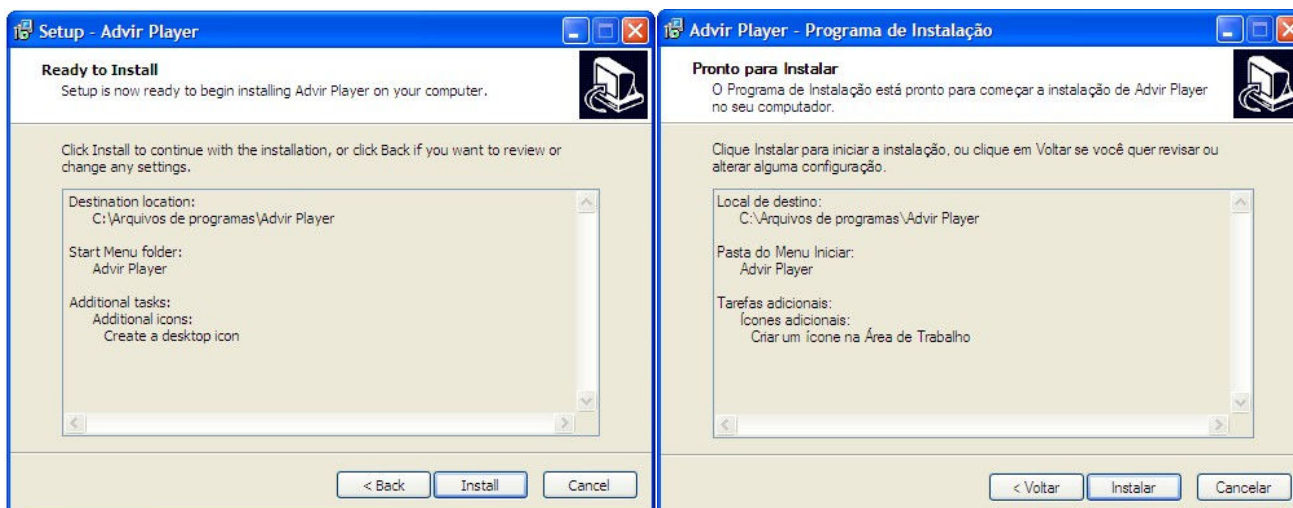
Setup - Advir Player

Ready to Install
Setup is now ready to begin installing Advir Player on your computer.

Click Install to continue with the installation, or click Back if you want to review or change any settings.

Destination location:
C:\Arquivos de programas\Advir Player

Start Menu folder:
Advir Player

Additional tasks:
Additional icons:
Create a desktop icon

< Back
Install
Cancel

Advir Player - Programa de Instalação

Pronto para Instalar
O Programa de Instalação está pronto para começar a instalação de Advir Player no seu computador.

Clique Instalar para iniciar a instalação, ou clique em Voltar se você quer revisar ou alterar alguma configuração.

Local de destino:
C:\Arquivos de programas\Advir Player

Pasta do Menu Iniciar:
Advir Player

Tarefas adicionais:
Ícones adicionais:
Criar um ícone na Área de Trabalho

< Voltar
Instalar
Cancelar